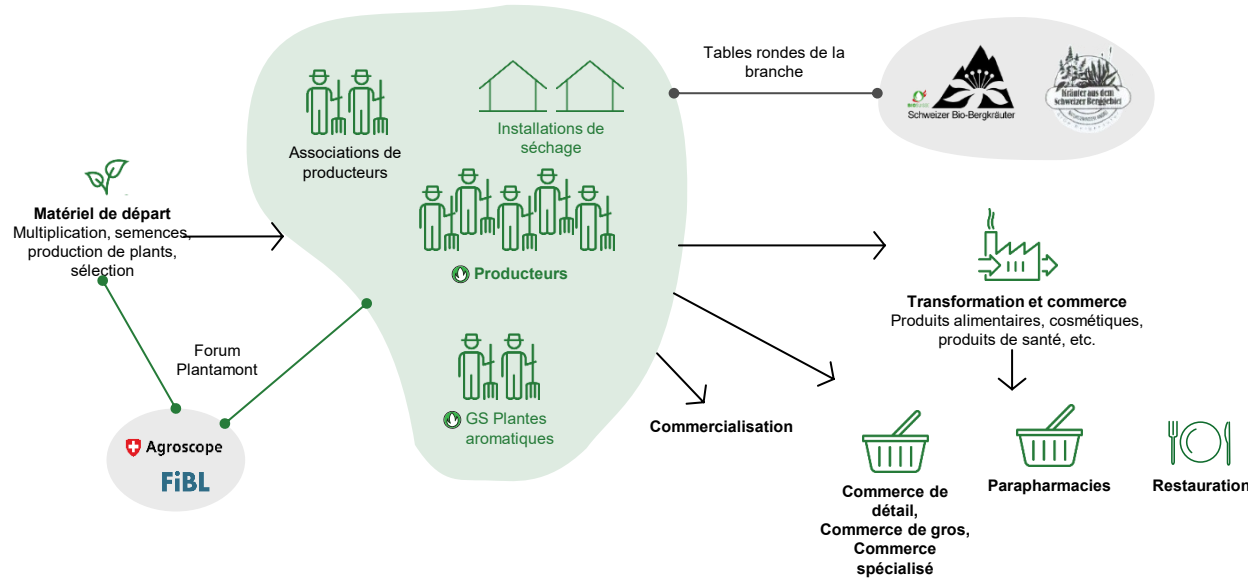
Tables rondes de la branche

Schweizer Bio-Bergkräuter

Kräuter aus dem Schweizer Berggebiet

Associations de producteurs

Installations de séchage

Matériel de départ
Multiplication, semences, production de plants, sélection

Producteurs

Transformation et commerce
Produits alimentaires, cosmétiques, produits de santé, etc.

Forum Plantamont

Agroscope

FiBL

GS Plantes aromatiques

Commercialisation

Commerce de détail, Commerce de gros, Commerce spécialisé

Parapharmacies

Restauration